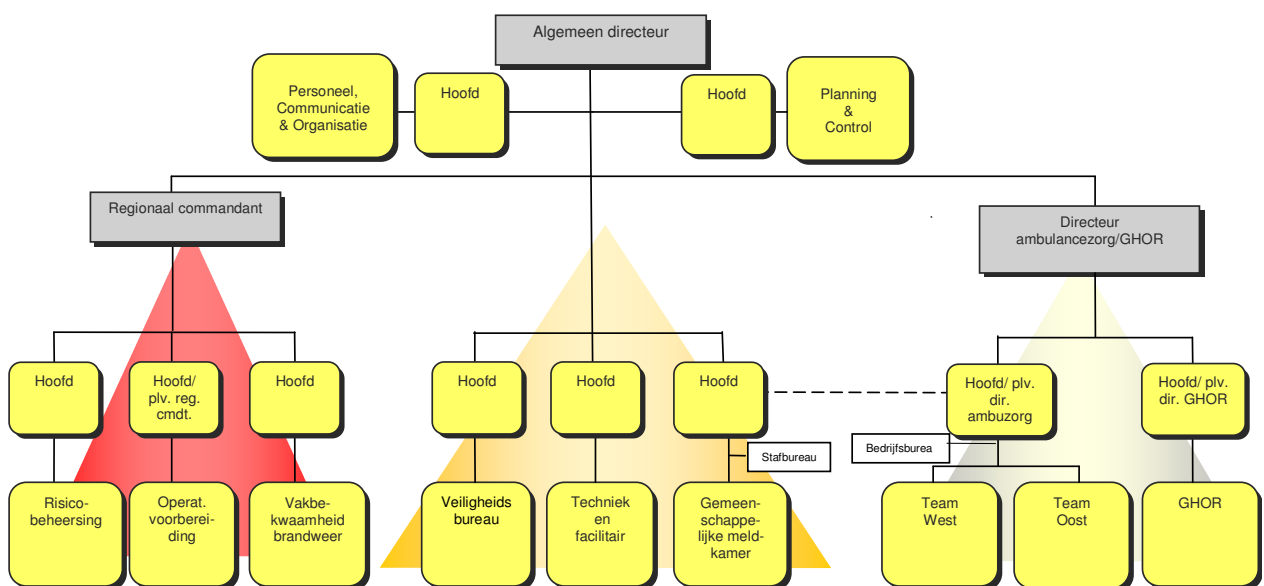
Algemeen directeur

Personeel, Communicatie & Organisatie

Hoofd

Hoofd

Planning & Control

Regionaal commandant

Directeur ambulancezorg/GHOR

Hoofd

Hoofd/ plv. reg. cmdt.

Hoofd

Hoofd

Hoofd

Hoofd

Stafbureau

Hoofd/ plv. dir. ambuzorg

Hoofd/ plv. dir. GHOR

Bedrijfsburea

Risico-beheersing

Operat. voorbereiding

Vakbekwaamheid brandweer

Veiligheids bureau

Techniek en facilitair

Gemeenschappelijke meldkamer

Team West

Team Oost

GHOR